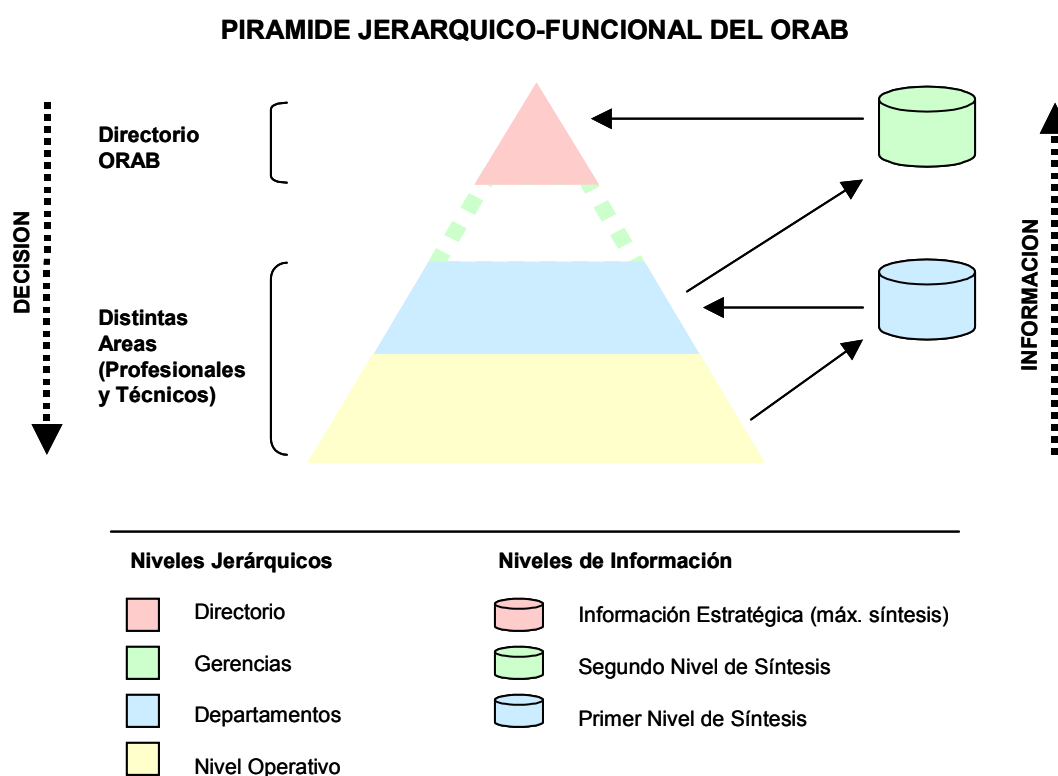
PIRAMIDE JERARQUICO-FUNCIONAL DEL ORAB

DECISION

Directorio ORAB

Distintas Areas (Profesionales y Técnicos)

INFORMACION

Niveles Jerárquicos

Directorio

Gerencias

Departamentos

Nivel Operativo

Niveles de Información

Información Estratégica (máx. síntesis)

Segundo Nivel de Síntesis

Primer Nivel de Síntesis